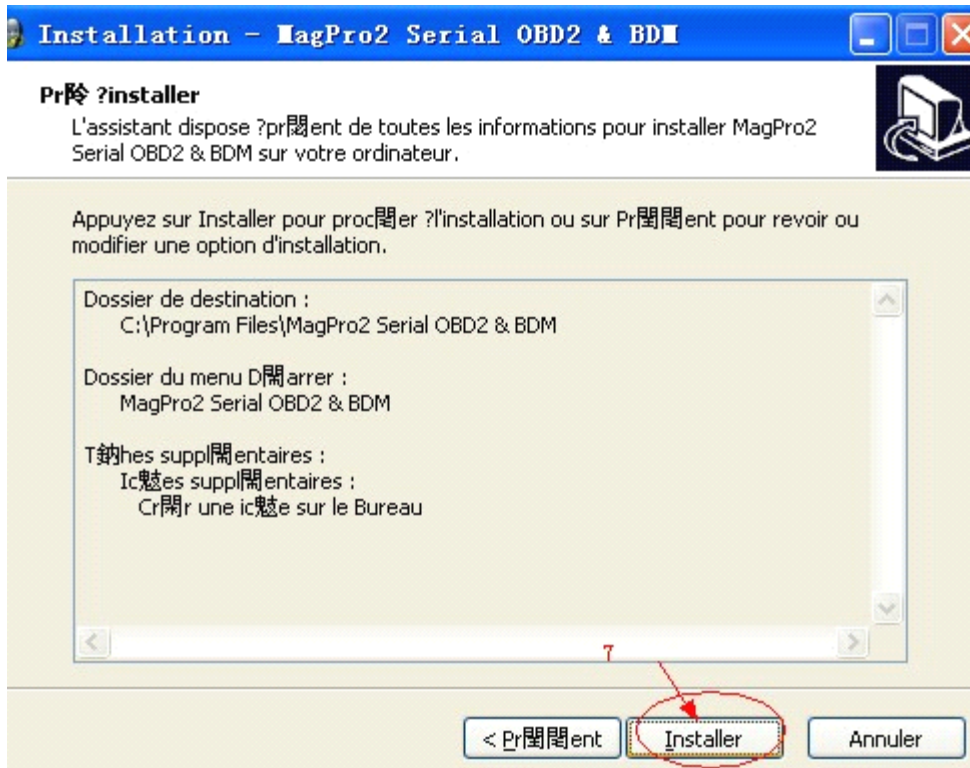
Installation - MagPro2 Serial OBD2 & BDM

Pr階 ?installer

L'assistant dispose ?pr閲ent de toutes les informations pour installer MagPro2 Serial OBD2 & BDM sur votre ordinateur.

Appuyez sur Installer pour proc閸er ?l'installation ou sur Pr閸閸ent pour revoir ou modifier une option d'installation.

Dossier de destination :
C:\Program Files\MagPro2 Serial OBD2 & BDM

Dossier du menu D閸arrer :
MagPro2 Serial OBD2 & BDM

T鈞hes suppl閸entaires :
Ic魅es suppl閸entaires :
Cr閈r une ic魅e sur le Bureau

7

< Pr閸閸ent

Installer

Annuler